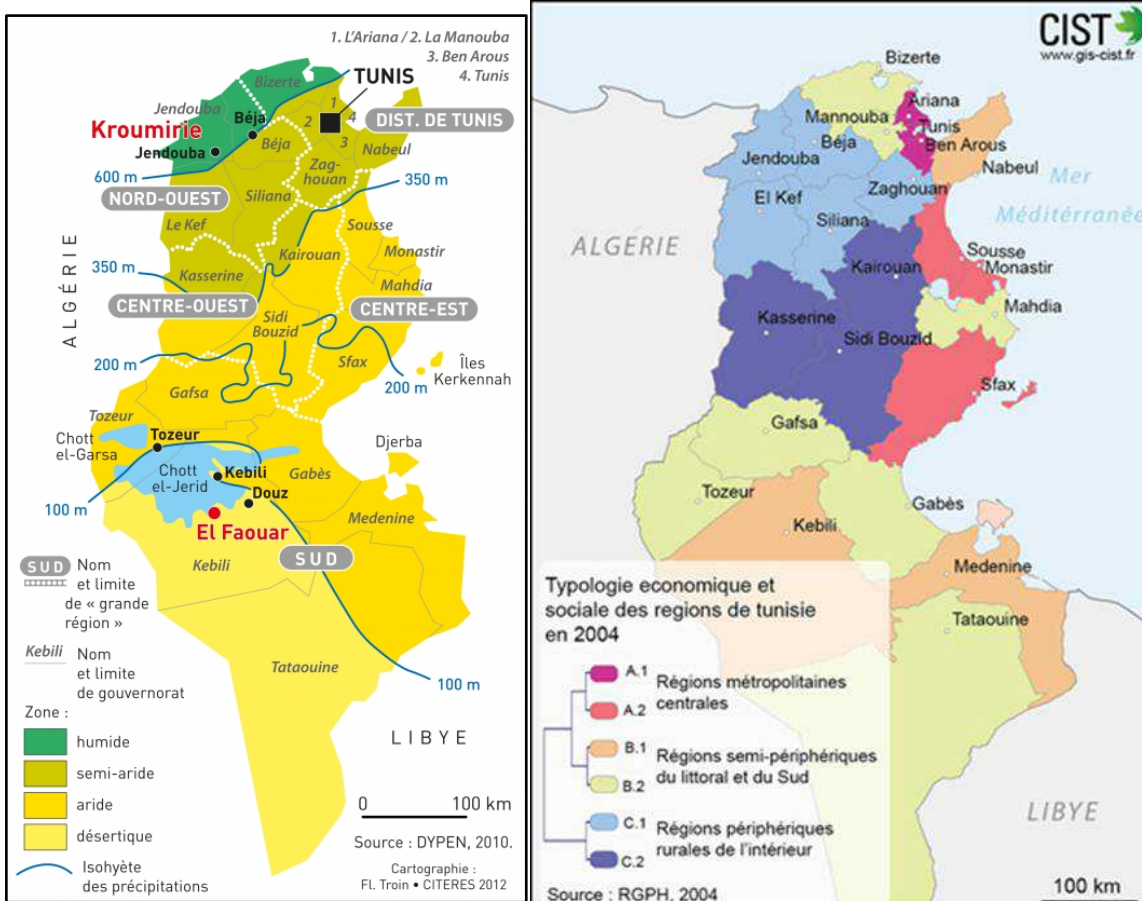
1. L'Ariana / 2. La Manouba
3. Ben Arous
4. Tunis

TUNIS
Bizerte
Jendouba
Kroumirie
Béja
Jendouba
Béja
1 2 3 4
DIST. DE TUNIS
Nabeul
Zaghouan
600 m
NORD-OUEST
Siliana
350 m
Le Kef
Sousse
Kairouan
Monastir
ALGÉRIE
350 m
Kasserine
Mahdia
CENTRE-OUEST
CENTRE-EST
Sidi Bouzid
200 m
Sfax
Îles Kerkennah
200 m
Gafsa
Tozeur
Chott el-Garsa
Tozeur
Djerba
Chott el-Jerid
Kebili
Gabès
Douz
100 m
El Faouar
Medenine
Kebili
SUD
SUD Nom et limite de « grande région »
Kebili Nom et limite de gouvernorat
Tataouine
Zone :
humide
semi-aride
aride
désertique
Isohyète des précipitations
100 m
LIBYE
0 100 km
Source : DYPEN, 2010.
Cartographie : Fl. Troin • CITERES 2012

CIST
www.gis-cist.fr
Bizerte
Ariana
Mannouba
Tunis
Béja
Ben Arous
Jendouba
Nabeul
Mer Méditerranée
El Kef
Zaghouan
Siliana
ALGERIE
Sousse
Kairouan
Monastir
Kasserine
Mahdia
Sidi Bouzid
Sfax
Gafsa
Tozeur
Gabès
Kebili
Medenine
Tataouine
Typologie economique et sociale des regions de tunisie en 2004
A.1
A.2
Régions métropolitaines centrales
B.1
B.2
Régions semi-périphériques du littoral et du Sud
C.1
C.2
Régions périphériques rurales de l'intérieur
LIBYE
Source : RGPH, 2004
100 km